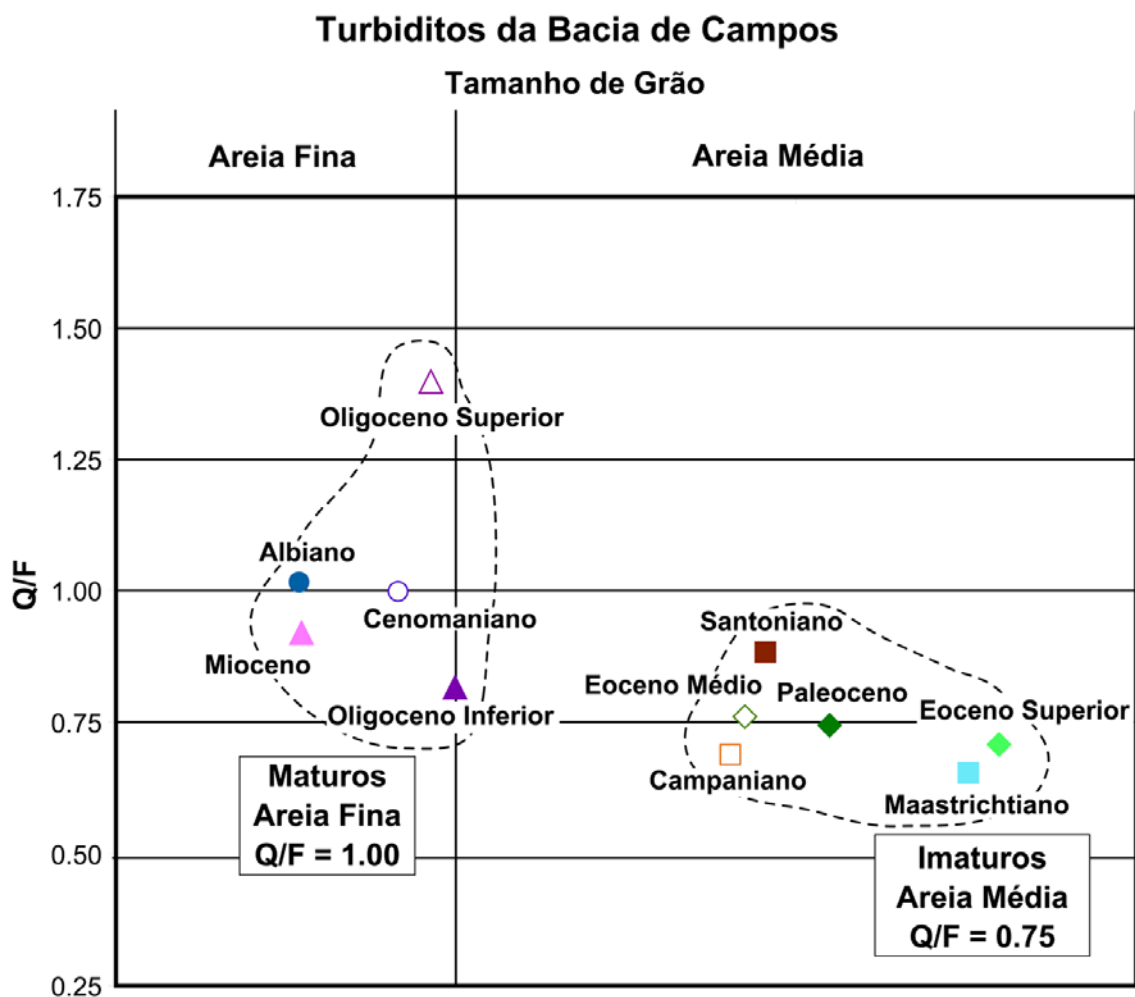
Turbiditos da Bacia de Campos

Tamanho de Grão

Areia Fina

Areia Média

1.75

1.50

1.25

1.00

0.75

0.50

0.25

Q/F

Oligoceno Superior

Albiano

Cenomaniano

Mioceno

Oligoceno Inferior

Santoniano

Eoceno Médio

Paleoceno

Eoceno Superior

Campaniano

Maastrichtiano

Maturos
Areia Fina
Q/F = 1.00

Imaturos
Areia Média
Q/F = 0.75